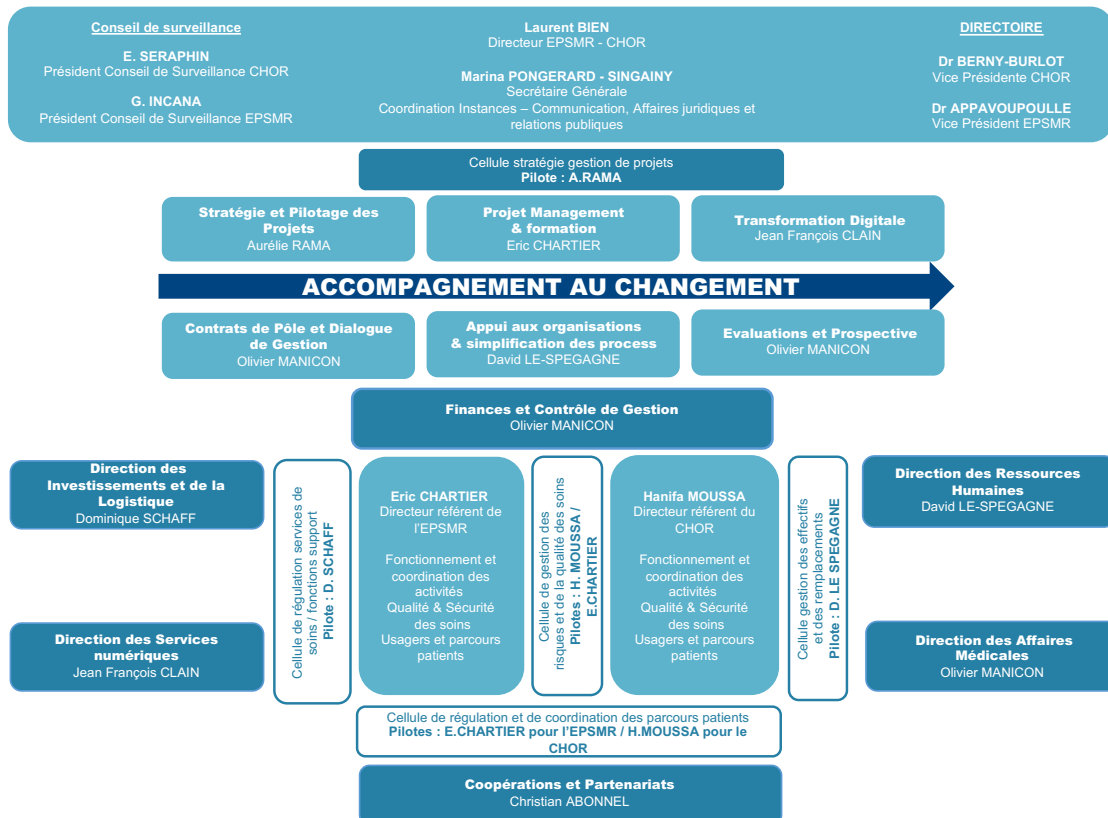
Conseil de surveillance

E. SERAPHIN
Président Conseil de Surveillance CHOR

G. INCANA
Président Conseil de Surveillance EPSMR

Laurent BIEN
Directeur EPSMR - CHOR

Marina PONGERARD - SINGAINY
Secrétaire Générale
Coordination Instances – Communication, Affaires juridiques et relations publiques

DIRECTOIRE

Dr BERNY-BURLOT
Vice Présidente CHOR

Dr APPAVOUPOULLE
Vice Président EPSMR

Cellule stratégie gestion de projets
Pilote : A.RAMA

Stratégie et Pilotage des Projets
Aurélie RAMA

Projet Management & formation
Eric CHARTIER

Transformation Digitale
Jean François CLAIN

ACCOMPAGNEMENT AU CHANGEMENT

Contrats de Pôle et Dialogue de Gestion
Olivier MANICON

Appui aux organisations & simplification des process
David LE-SPEGAGNE

Evaluations et Prospective
Olivier MANICON

Finances et Contrôle de Gestion
Olivier MANICON

Direction des Investissements et de la Logistique
Dominique SCHAFF

Direction des Services numériques
Jean François CLAIN

Cellule de régulation services de soins / fonctions support
Pilote : D. SCHAFF

Eric CHARTIER
Directeur référent de l'EPSMR

Fonctionnement et coordination des activités
Qualité & Sécurité des soins
Usagers et parcours patients

Cellule de gestion des risques et de la qualité des soins
Pilotes : H. MOUSSA / E.CHARTIER

Hanifa MOUSSA
Directeur référent du CHOR

Fonctionnement et coordination des activités
Qualité & Sécurité des soins
Usagers et parcours patients

Cellule gestion des effectifs et des remplacements
Pilote : D. LE SPEGAGNE

Direction des Ressources Humaines
David LE-SPEGAGNE

Direction des Affaires Médicales
Olivier MANICON

Cellule de régulation et de coordination des parcours patients
Pilotes : E.CHARTIER pour l'EPSMR / H.MOUSSA pour le CHOR

Coopérations et Partenariats
Christian ABONNEL